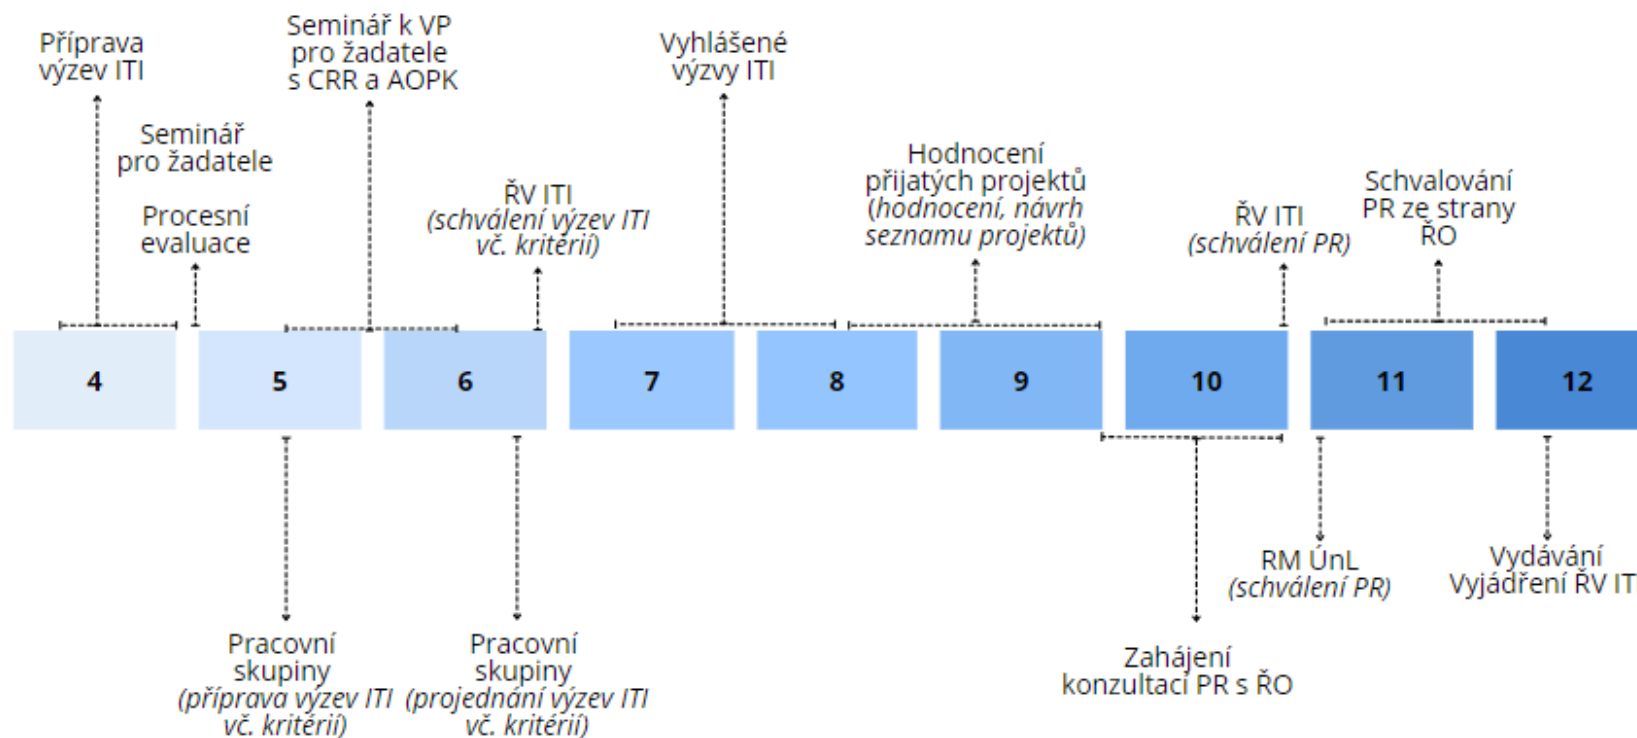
Příprava výzev ITI

Seminář k VP pro žadatele s CRR a AOPK

Seminář pro žadatele

Procesní evaluace

ŘV ITI *(schválení výzev ITI vč. kritérií)*

Vyhlášené výzvy ITI

Hodnocení přijatých projektů *(hodnocení, návrh seznamu projektů)*

ŘV ITI *(schválení PR)*

Schvalování PR ze strany ŘO

4

5

6

7

8

9

10

11

12

Pracovní skupiny *(příprava výzev ITI vč. kritérií)*

Pracovní skupiny *(projednání výzev ITI vč. kritérií)*

Zahájení konzultací PR s ŘO

RM ÚnL *(schválení PR)*

Vydávání Vyjádření ŘV IT